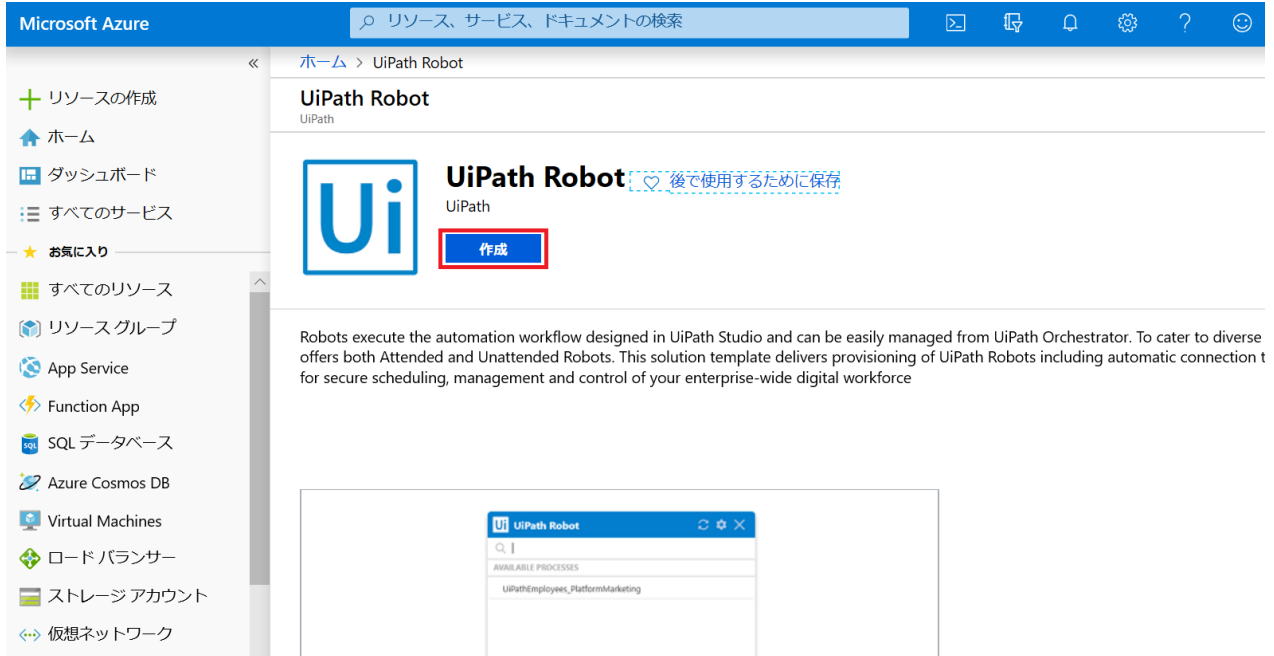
Microsoft Azure

リソース、サービス、ドキュメントの検索

«

リソースの作成

ホーム

ダッシュボード

すべてのサービス

お気に入り

すべてのリソース

リソース グループ

App Service

Function App

SQL データベース

Azure Cosmos DB

Virtual Machines

ロード バランサー

ストレージ アカウント

仮想ネットワーク

ホーム > UiPath Robot

UiPath Robot

UiPath

Ui

UiPath Robot

後で使用するために保存

UiPath

作成

Robots execute the automation workflow designed in UiPath Studio and can be easily managed from UiPath Orchestrator. To cater to diverse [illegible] offers both Attended and Unattended Robots. This solution template delivers provisioning of UiPath Robots including automatic connection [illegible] for secure scheduling, management and control of your enterprise-wide digital workforce

Ui UiPath Robot

AVAILABLE PROCESSES

UiPathEmployees_PlatformMarketing